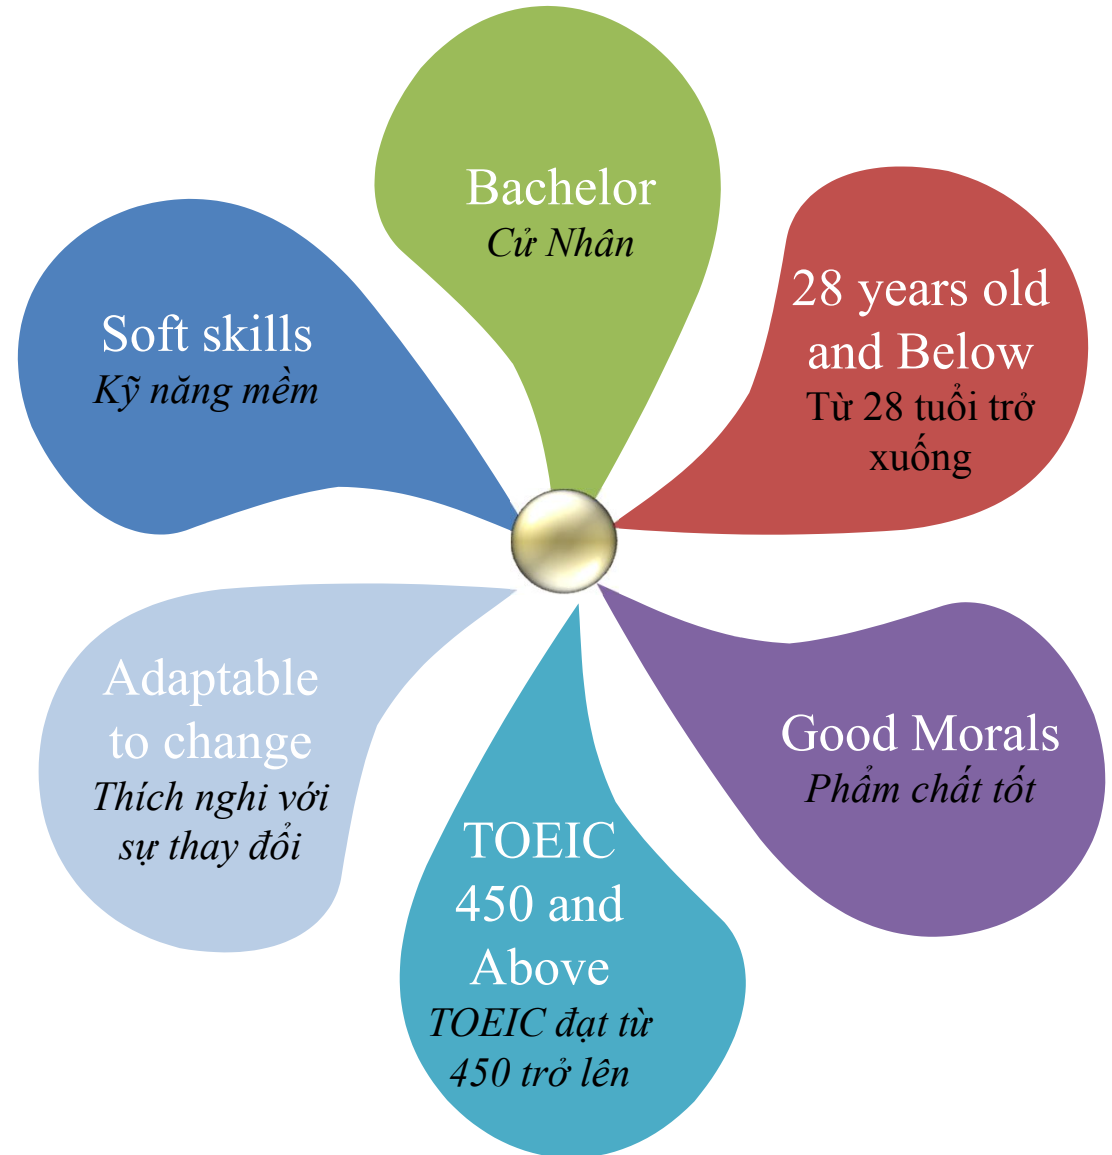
Bachelor
Cử Nhân

28 years old and Below
Từ 28 tuổi trở xuống

Good Morals
Phẩm chất tốt

TOEIC 450 and Above
TOEIC đạt từ 450 trở lên

Adaptable to change
Thích nghi với sự thay đổi

Soft skills
Kỹ năng mềm